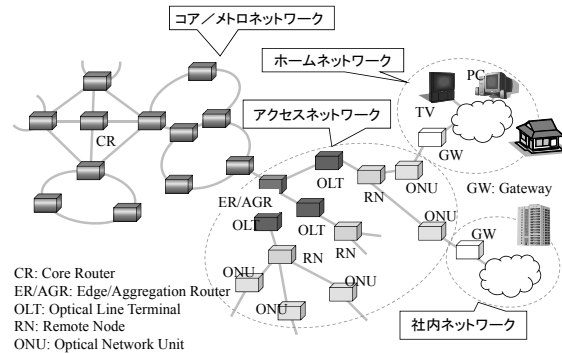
コア／メトロネットワーク

ホームネットワーク

PC

TV

GW

アクセスネットワーク

CR

OLT

RN

ONU

GW: Gateway

ER/AGR

OLT

RN

ONU

GW

RN

ONU

ONU

CR: Core Router
ER/AGR: Edge/Aggregation Router
OLT: Optical Line Terminal
RN: Remote Node
ONU: Optical Network Unit

社内ネットワーク